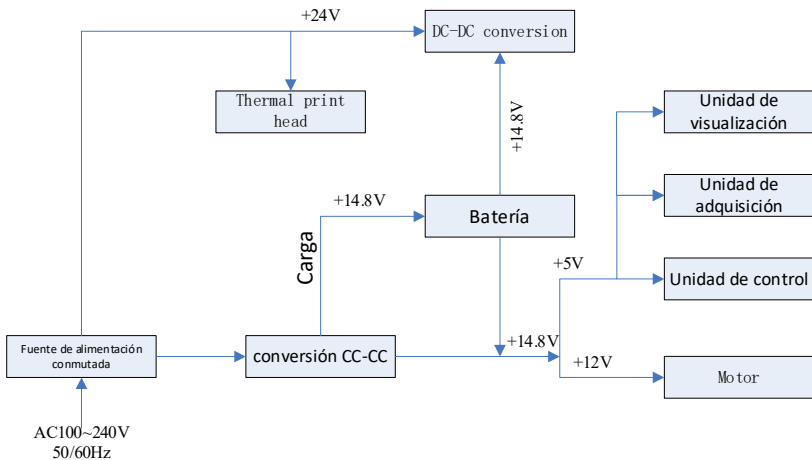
+24V

DC-DC conversion

Thermal print head

+14.8V

Unidad de visualización

Unidad de adquisición

+14.8V

Batería

Carga

+5V

Unidad de control

+14.8V

Fuente de alimentación conmutada

conversión CC-CC

+12V

Motor

AC100~240V
50/60Hz